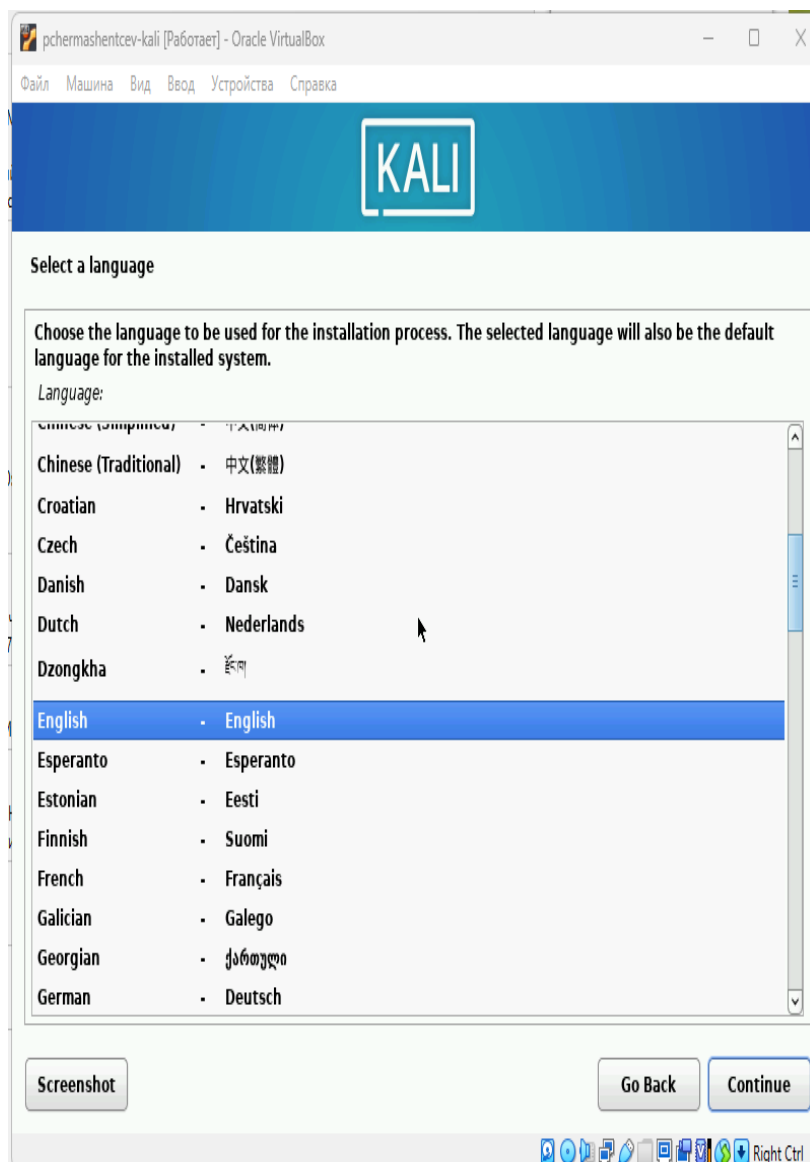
pchermashentcev-kali [Работает] - Oracle VirtualBox

Файл Машина Вид Ввод Устройства Справка

KALI

Select a language

Choose the language to be used for the installation process. The selected language will also be the default language for the installed system.

Language:

Chinese (Simplified) - 中文(简体)
Chinese (Traditional) - 中文(繁體)
Croatian - Hrvatski
Czech - Čeština
Danish - Dansk
Dutch - Nederlands
Dzongkha - རྫོང་ཁ
English - English
Esperanto - Esperanto
Estonian - Eesti
Finnish - Suomi
French - Français
Galician - Galego
Georgian - ქართული
German - Deutsch

Screenshot

Go Back

Continue

Right Ctrl